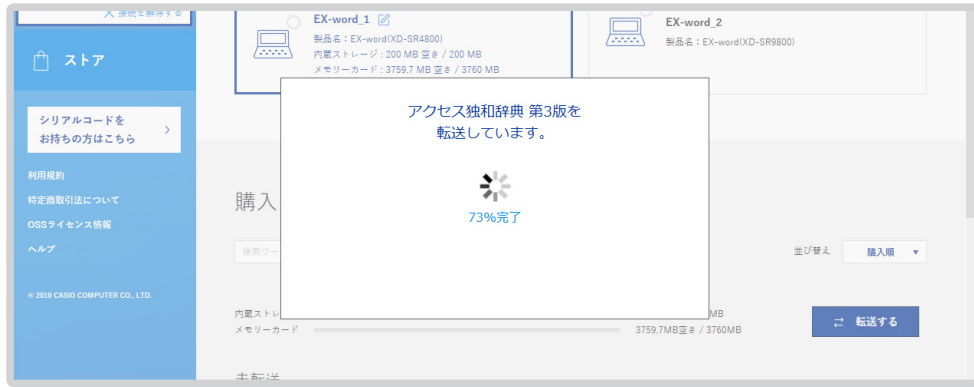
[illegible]

ストア

シリアルコードを
お持ちの方はこちら

利用規約

特定商取引法について

OSSライセンス情報

ヘルプ

© 2019 CASIO COMPUTER CO., LTD.

EX-word_1

製品名：EX-word(XD-SR4800)
内蔵ストレージ：200 MB 空き / 200 MB
メモリーカード：3759.7 MB 空き / 3760 MB

EX-word_2

製品名：EX-word(XD-SR9800)

アクセス独和辞典 第3版を
転送しています。

73%完了

購入

検索ワー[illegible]

並び替え

購入順

内蔵ストレ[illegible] MB

メモリーカード 3759.7MB空き / 3760MB

転送する

未転送